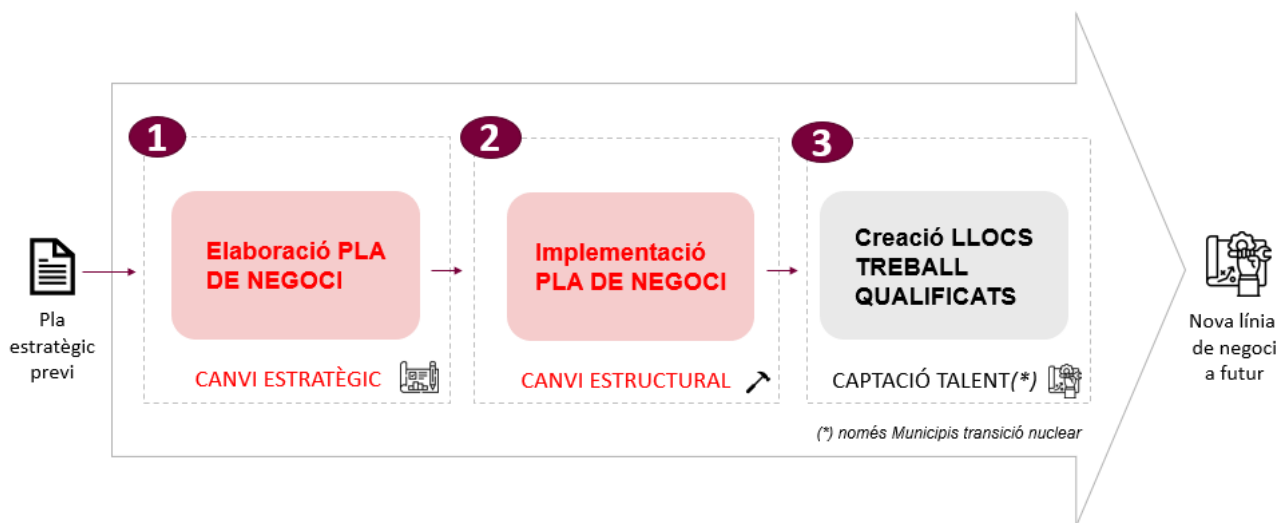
Pla estratègic previ

1

Elaboració PLA DE NEGOCI

CANVI ESTRATÈGIC

2

Implementació PLA DE NEGOCI

CANVI ESTRUCTURAL

3

Creació LLOCS TREBALL QUALIFICATS

CAPTACIÓ TALENT(*)

(*) només Municipis transició nuclear

Nova línia de negoci a futur